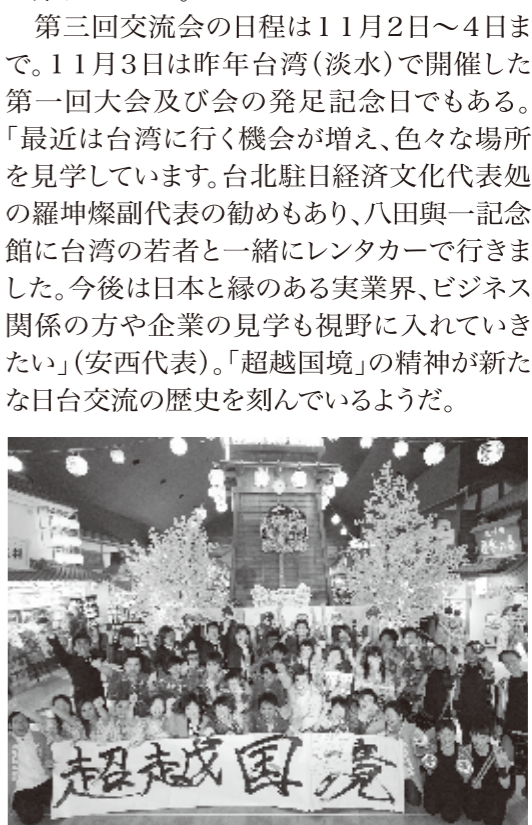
第三回交流会の日程は11月2日～4日まで。11月3日は昨年台湾（淡水）で開催した第一回大会及び会の発足記念日でもある。「最近は台湾に行く機会が増え、色々な場所を見学しています。台北駐日経済文化代表処の羅坤燦副代表の勧めもあり、八田與一記念館に台湾の若者と一緒にレンタカーで行きました。今後は日本と縁のある実業界、ビジネス関係の方や企業の見学も視野に入れていきたい」（安西代表）。「超越国境」の精神が新たな日台交流の歴史を刻んでいるようだ。

超越国境